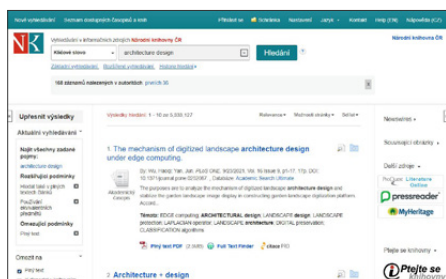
Nové vyhledávání Seznam dostupných čísopisů A-Z mapa | Přihlásit se Schránka Nastavení Jazyk Kontakt Help (EN) Nápověda (CZ)

NK

Vyhledávání v informačních zdrojích Národní knihovny ČR

Národní knihovna ČR

Klíčová slova architecture design

Hledání

Základní vyhledávání Rozšířené vyhledávání Historie hledání

168 záznamů nalezených v ostatních prameni 30

Upřesnit výsledky

Aktuální vyhledávání

Najít všechny zadané pojmy: architecture design

Rozšiřující podmínky

Hledat také v plných textech článků

Použít ekvivalentní předměty

Omezující podmínky

Plný text

Omezit na

Plný text

Výsledky hledání: 1 - 10 ze 5,555,127

Relevance Možnosti stránky Sdílet

1. The mechanism of digitized landscape architecture design under edge computing.

By: Wu, Hanqi; Yan, Jun. PLoS ONE. 9/22/2021, Vol. 16 Issue 9, p1-17. 17p. DOI: 10.1371/journal.pone.0252087. , Database: Academic Search Ultimate

The purposes are to analyze the mechanism of digitized landscape architecture design and stabilize the garden landscape image display in constructing garden landscape digitization platform. Accord...

Témata: EDGE computing; ARCHITECTURAL design; LANDSCAPE design; LANDSCAPE protection; LAPLACIAN operator; LANDSCAPE architecture; DIGITAL preservation; CLASSIFICATION algorithms

Plný text PDF (2.6MB) Full Text Finder Citace PRO

Akademický časopis

2. Architecture + design

Nezaměnit

Související obrázky

Další zdroje

ProQuest Literature Online

pressreader

MyHeritage

Ptejte se knihovny

Ptejte se knihovny